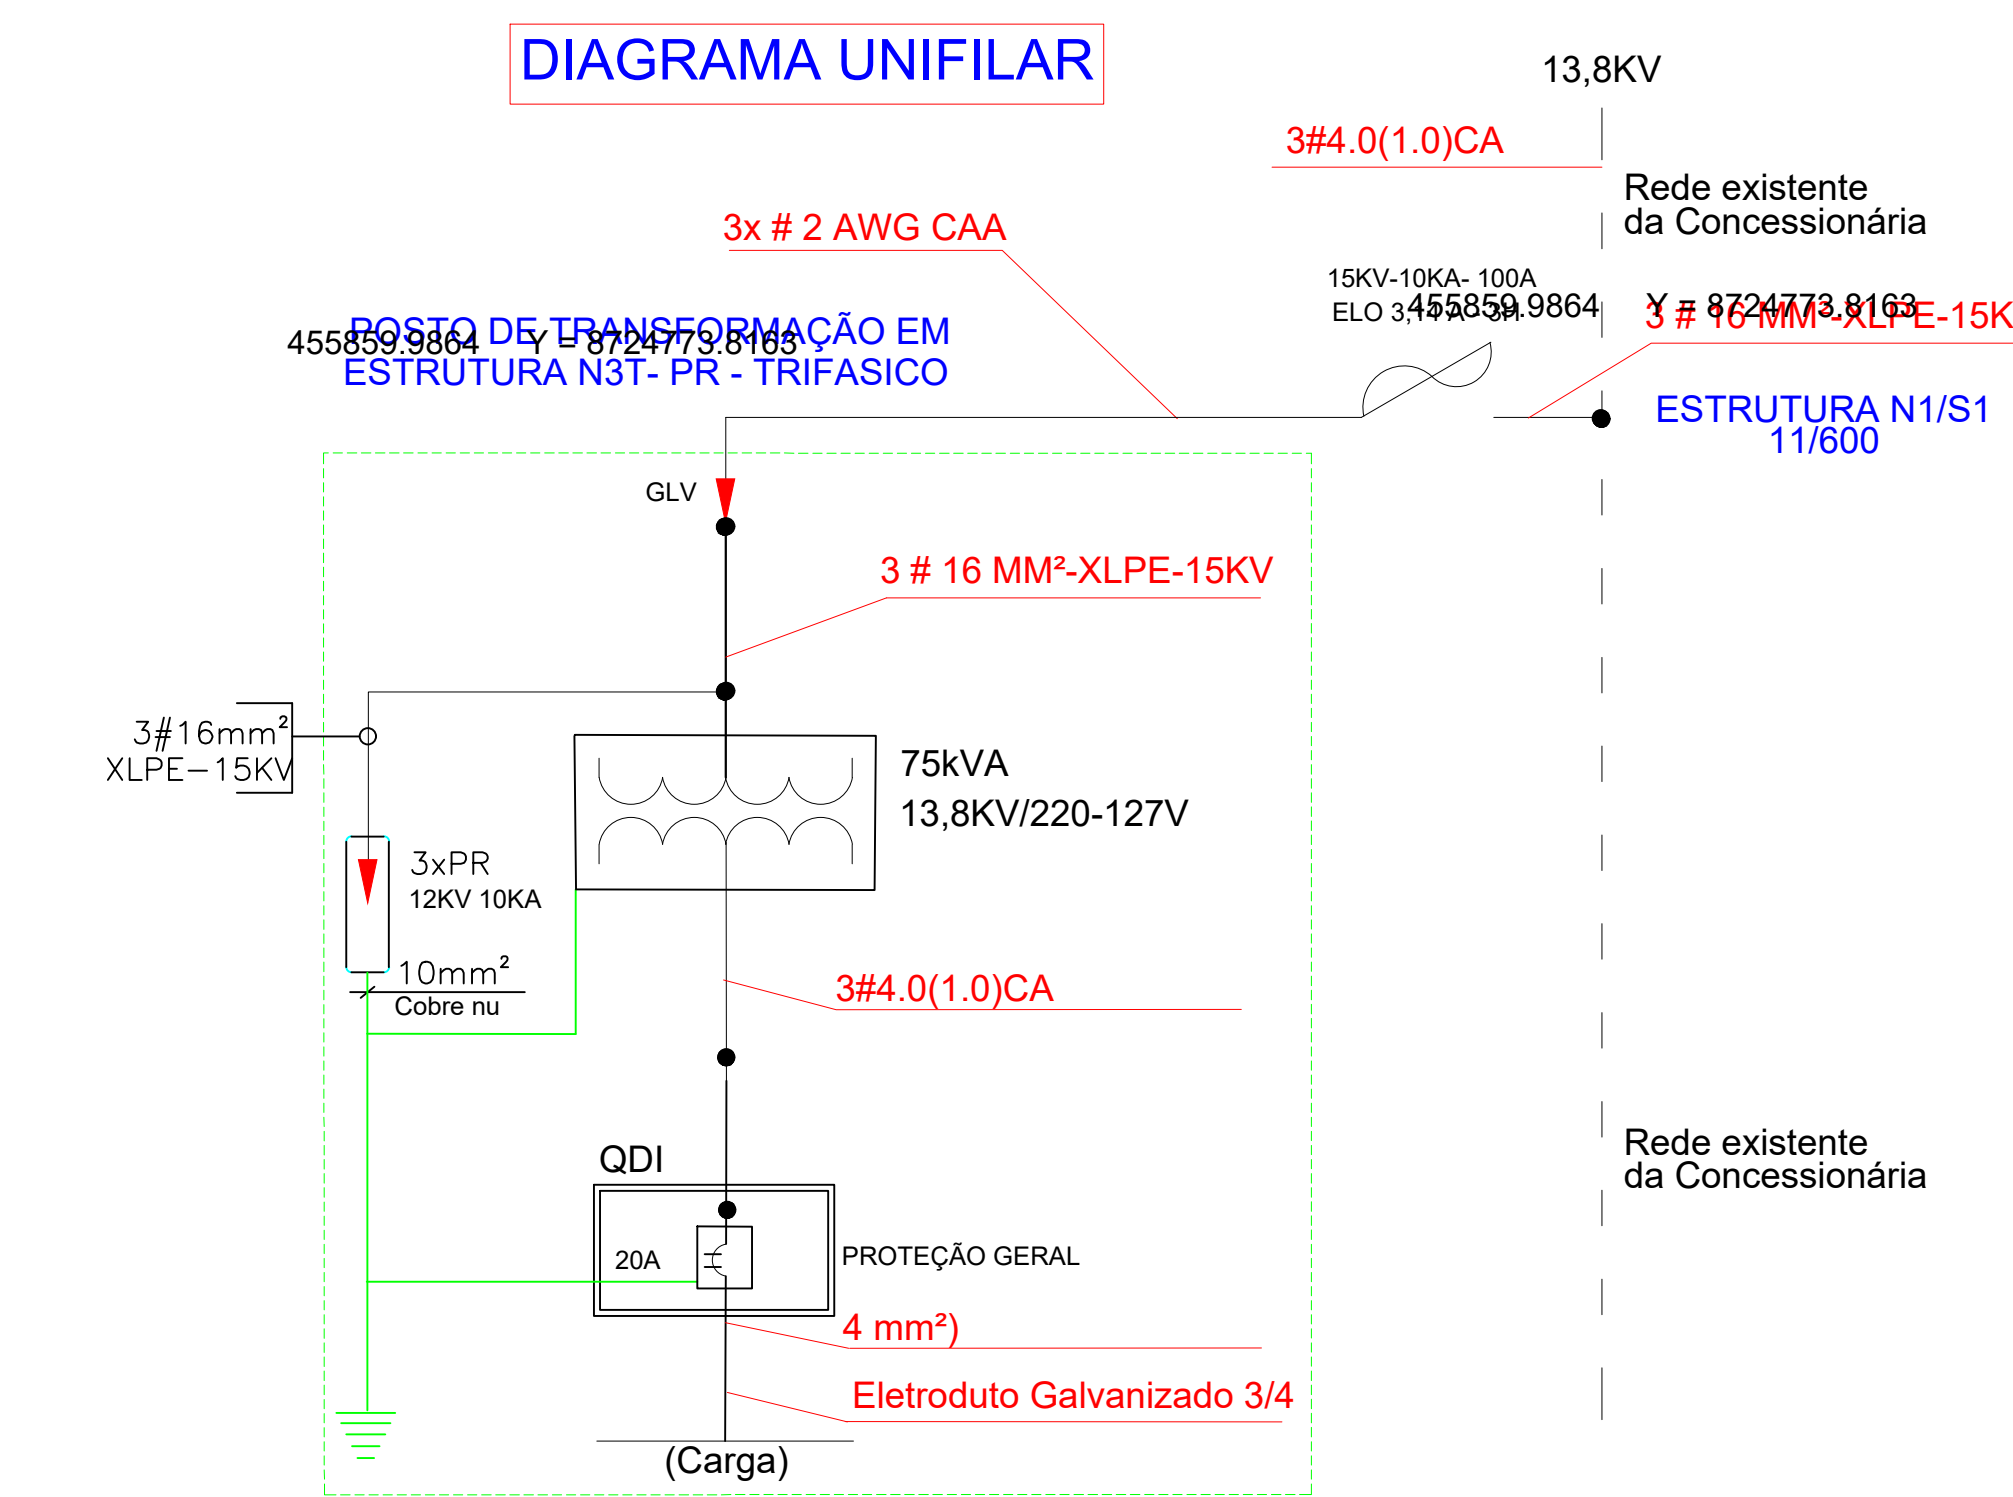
DIAGRAMA UNIFILAR

13,8KV

3#4.0(1.0)CA

Rede existente
da Concessionária

3x # 2 AWG CAA

15KV-10KA- 100A
ELO 3,14A - 3H

455859.9864 Y = 8724773.8163

3 # 16 MM²-XLPE-15K

455859.9864 Y = 8724773.8163

POSTO DE TRANSFORMAÇÃO EM
ESTRUTURA N3T- PR - TRIFASICO

ESTRUTURA N1/S1
11/600

GLV

3 # 16 MM²-XLPE-15KV

3#16mm²
XLPE-15KV

75kVA
13,8KV/220-127V

3xPR
12KV 10KA

10mm²
Cobre nu

3#4.0(1.0)CA

QDI

20A

PROTEÇÃO GERAL

4 mm²)

Eletroduto Galvanizado 3/4

(Carga)

Rede existente
da Concessionária